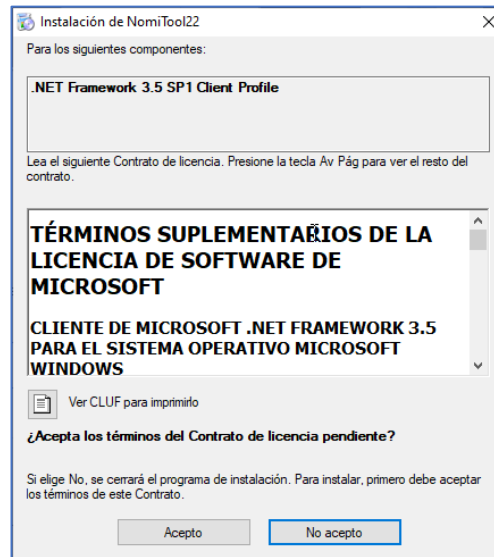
Instalación de NomiTool22

Para los siguientes componentes:

.NET Framework 3.5 SP1 Client Profile

Lea el siguiente Contrato de licencia. Presione la tecla Av Pág para ver el resto del contrato.

TÉRMINOS SUPLEMENTARIOS DE LA LICENCIA DE SOFTWARE DE MICROSOFT

CLIENTE DE MICROSOFT .NET FRAMEWORK 3.5 PARA EL SISTEMA OPERATIVO MICROSOFT WINDOWS

Ver CLUF para imprimirlo

¿Acepta los términos del Contrato de licencia pendiente?

Si elige No, se cerrará el programa de instalación. Para instalar, primero debe aceptar los términos de este Contrato.

Acepto

No acepto